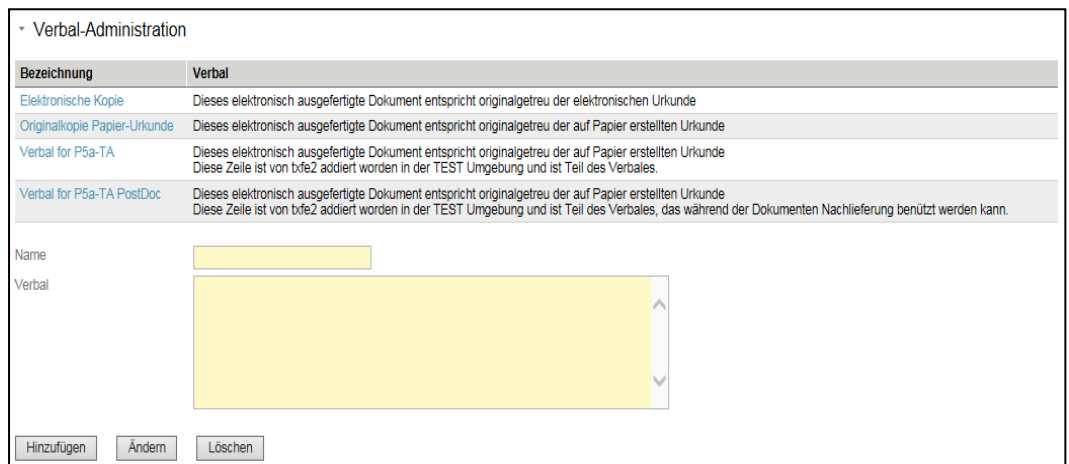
Verbal-Administration

| Bezeichnung | Verbal |
|---|---|
| Elektronische Kopie | Dieses elektronisch ausgefertigte Dokument entspricht originalgetreu der elektronischen Urkunde |
| Originalkopie Papier-Urkunde | Dieses elektronisch ausgefertigte Dokument entspricht originalgetreu der auf Papier erstellten Urkunde |
| Verbal for P5a-TA | Dieses elektronisch ausgefertigte Dokument entspricht originalgetreu der auf Papier erstellten Urkunde Diese Zeile ist von txfe2 addiert worden in der TEST Umgebung und ist Teil des Verbales. |
| Verbal for P5a-TA PostDoc | Dieses elektronisch ausgefertigte Dokument entspricht originalgetreu der auf Papier erstellten Urkunde Diese Zeile ist von txfe2 addiert worden in der TEST Umgebung und ist Teil des Verbales, das während der Dokumenten Nachlieferung benützt werden kann. |

Name

Verbal

Hinzufügen Ändern Löschen